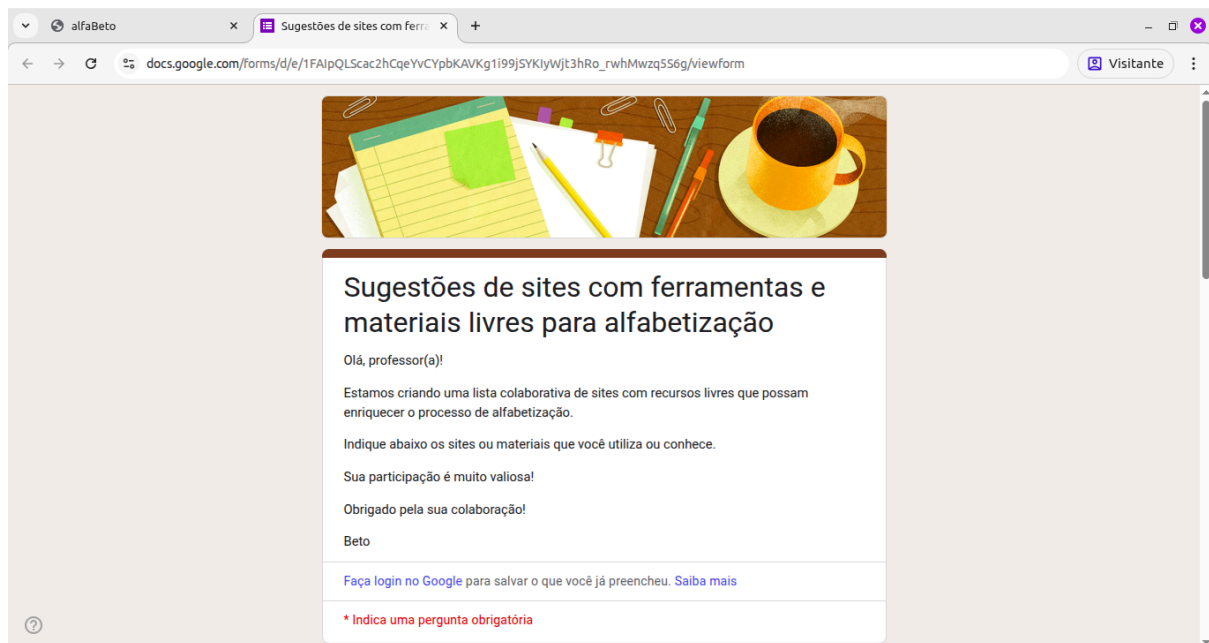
alfaBeto

Sugestões de sites com ferra

docs.google.com/forms/d/e/1FAIpQLScac2hCqeYvCYpbKAVKg1i99jSYKIyWjt3hRo_rwhMwzq5S6g/viewform

Visitante

Sugestões de sites com ferramentas e materiais livres para alfabetização

Olá, professor(a)!

Estamos criando uma lista colaborativa de sites com recursos livres que possam enriquecer o processo de alfabetização.

Indique abaixo os sites ou materiais que você utiliza ou conhece.

Sua participação é muito valiosa!

Obrigado pela sua colaboração!

Beto

Faça login no Google para salvar o que você já preencheu. Saiba mais

* Indica uma pergunta obrigatória